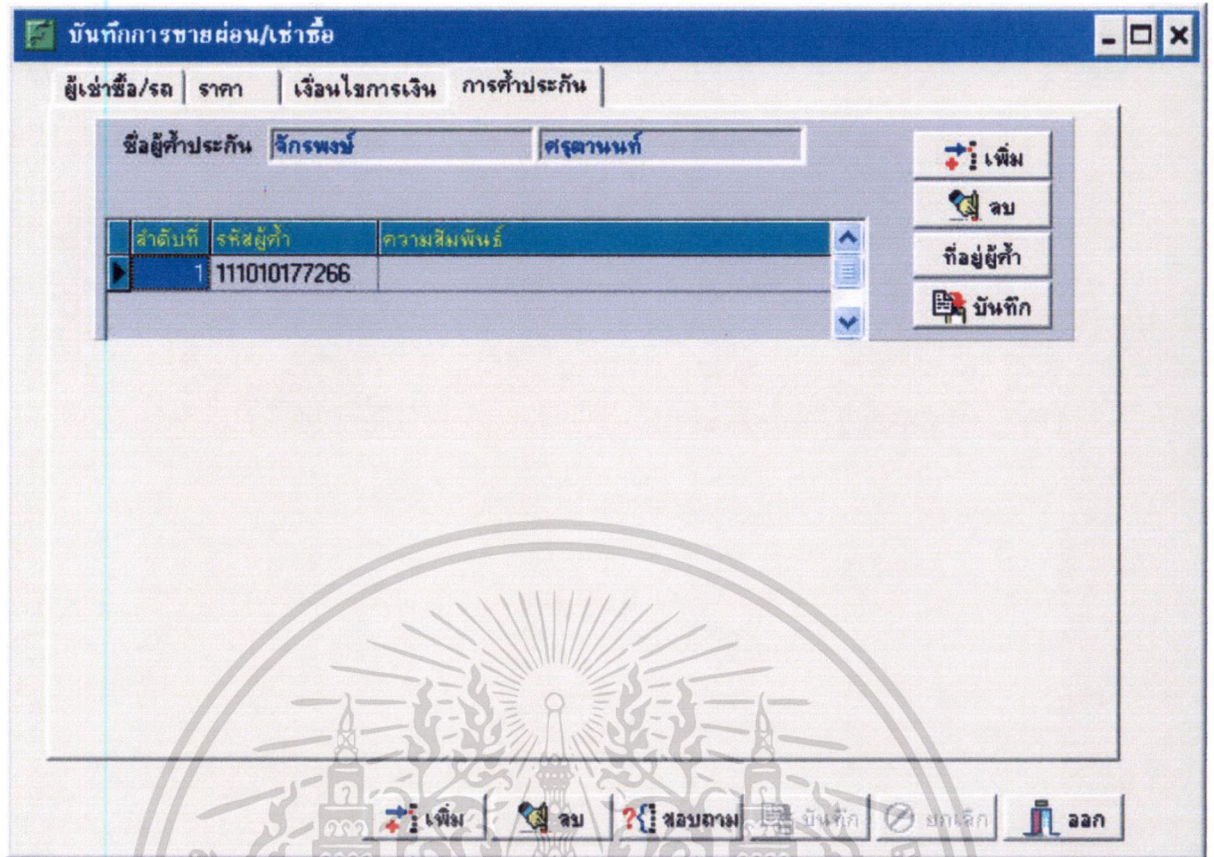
บันทึกการขายผ่อน/เช่าซื้อ

ผู้เช่าซื้อ/รถ | ราคา | เงื่อนไขการเงิน | การค้ำประกัน

ชื่อผู้ค้ำประกัน จักรพงษ์ ศรุตานนท์

เพิ่ม
ลบ
ที่อยู่ผู้ค้ำ
บันทึก

| ลำดับที่ | รหัสผู้ค้ำ | ความสัมพันธ์ |
|---|---|---|
| 1 | 111010177266 | |

เพิ่ม | ลบ | สอบถาม | บันทึก | ยกเลิก | ออก